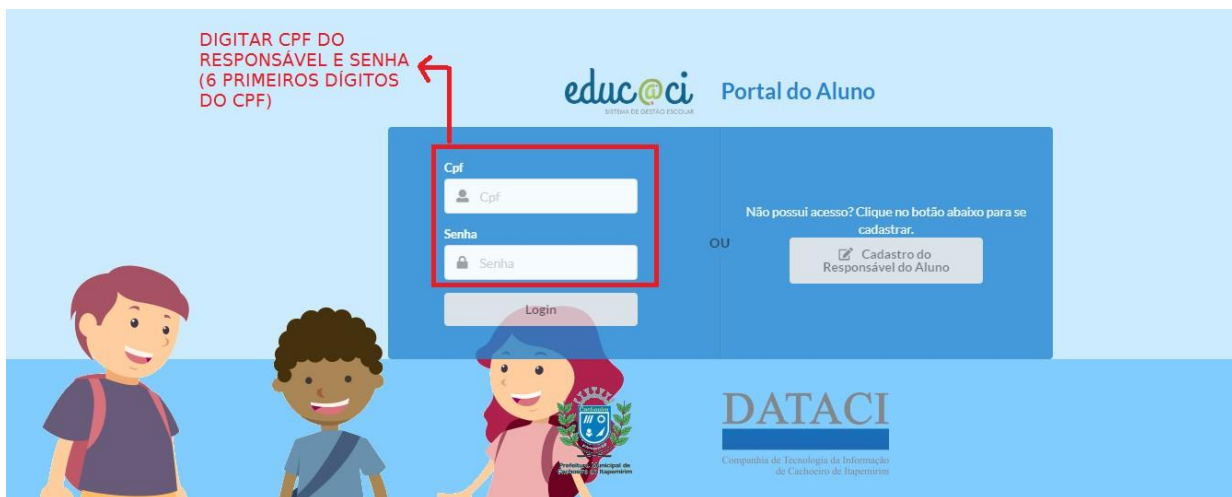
DIGITAR CPF DO RESPONSÁVEL E SENHA (6 PRIMEIROS DÍGITOS DO CPF)

educ@ci
SISTEMA DE GESTÃO ESCOLAR

Portal do Aluno

Cpf
Cpf

Senha
Senha

Login

OU

Não possui acesso? Clique no botão abaixo para se cadastrar.

Cadastro do Responsável do Aluno

Cachoeiro
Prefeitura Municipal de Cachoeiro de Itapemirim

DATACI
Companhia de Tecnologia da Informação de Cachoeiro de Itapemirim